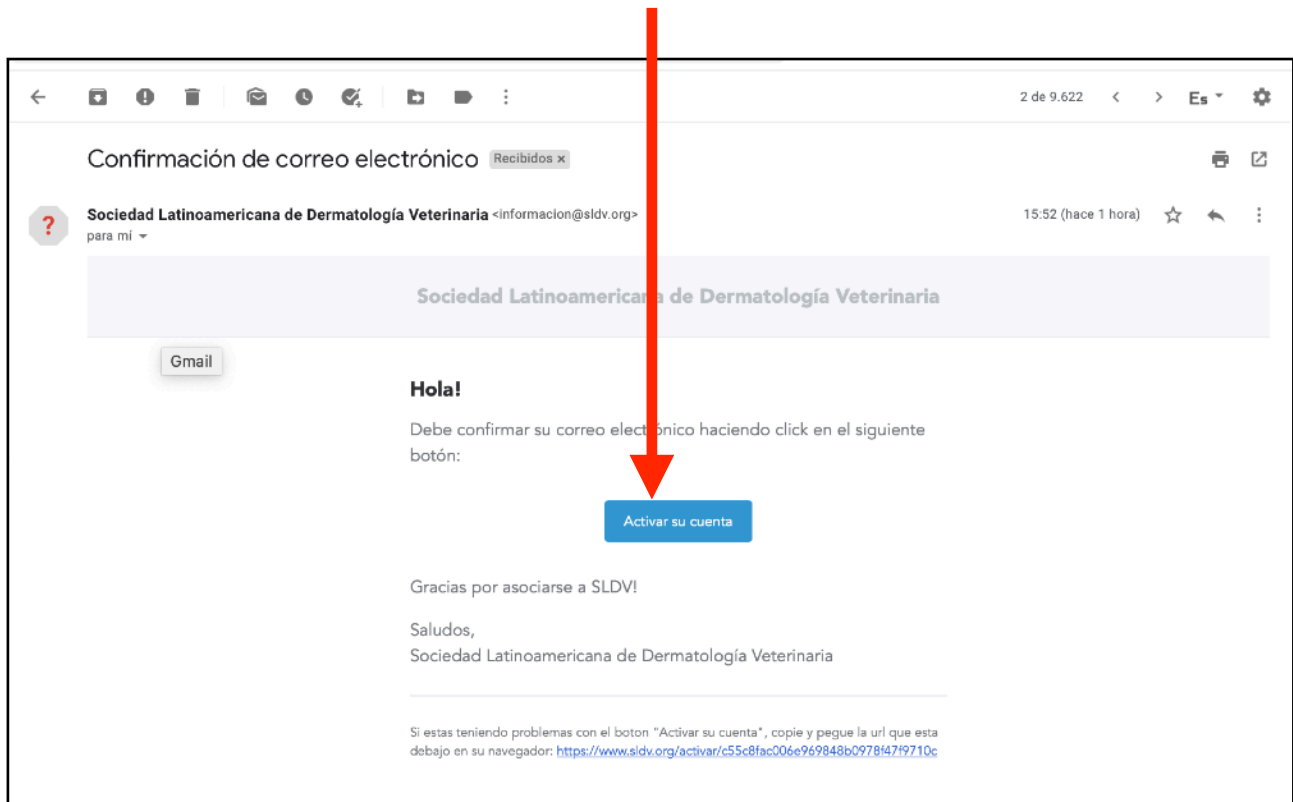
2 de 9.622 Es

Confirmación de correo electrónico Recibidos ×

Sociedad Latinoamericana de Dermatología Veterinaria <informacion@sldv.org>
para mí

15:52 (hace 1 hora)

Sociedad Latinoamericana de Dermatología Veterinaria

Gmail

Hola!

Debe confirmar su correo electrónico haciendo click en el siguiente botón:

Activar su cuenta

Gracias por asociarse a SLDV!

Saludos,
Sociedad Latinoamericana de Dermatología Veterinaria

Si estas teniendo problemas con el boton "Activar su cuenta", copie y pegue la url que esta debajo en su navegador: https://www.sldv.org/activar/c55c8fac006e969848b0978f47f9710c